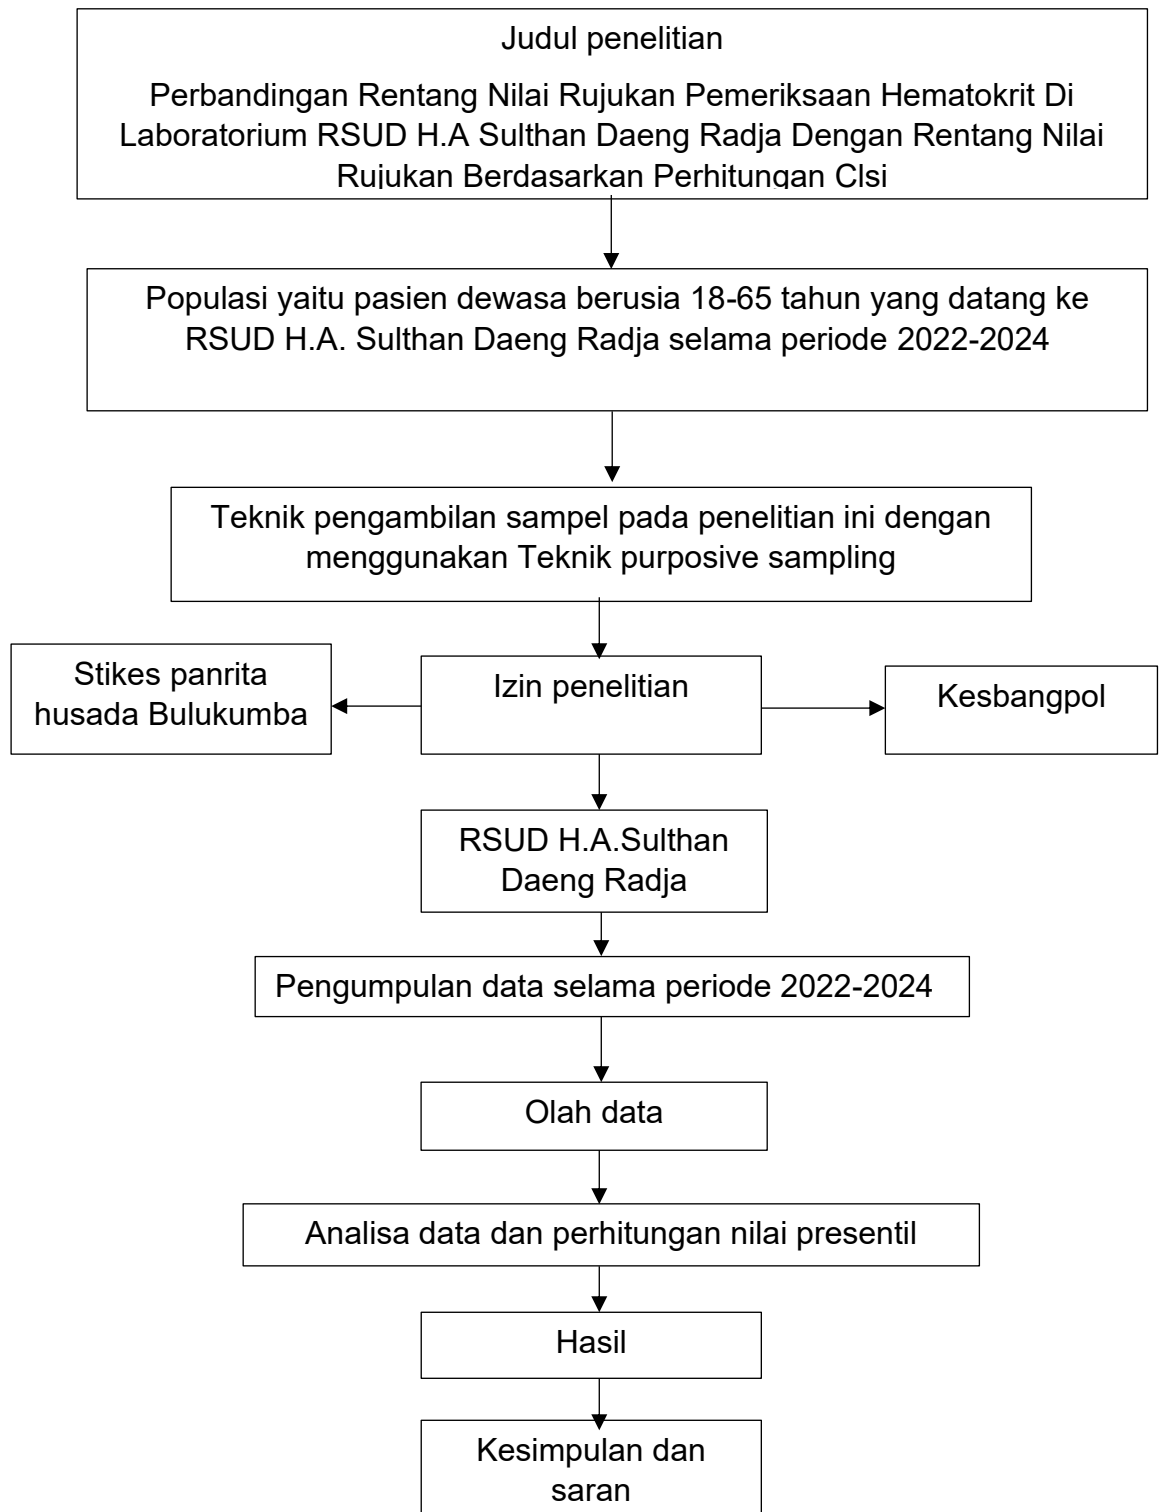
Judul penelitian

Perbandingan Rentang Nilai Rujukan Pemeriksaan Hematokrit Di Laboratorium RSUD H.A Sulthan Daeng Radja Dengan Rentang Nilai Rujukan Berdasarkan Perhitungan Clsi

Populasi yaitu pasien dewasa berusia 18-65 tahun yang datang ke RSUD H.A. Sulthan Daeng Radja selama periode 2022-2024

Teknik pengambilan sampel pada penelitian ini dengan menggunakan Teknik purposive sampling

Stikes panrita husada Bulukumba

Izin penelitian

Kesbangpol

RSUD H.A.Sulthan Daeng Radja

Pengumpulan data selama periode 2022-2024

Olah data

Analisa data dan perhitungan nilai presentil

Hasil

Kesimpulan dan saran